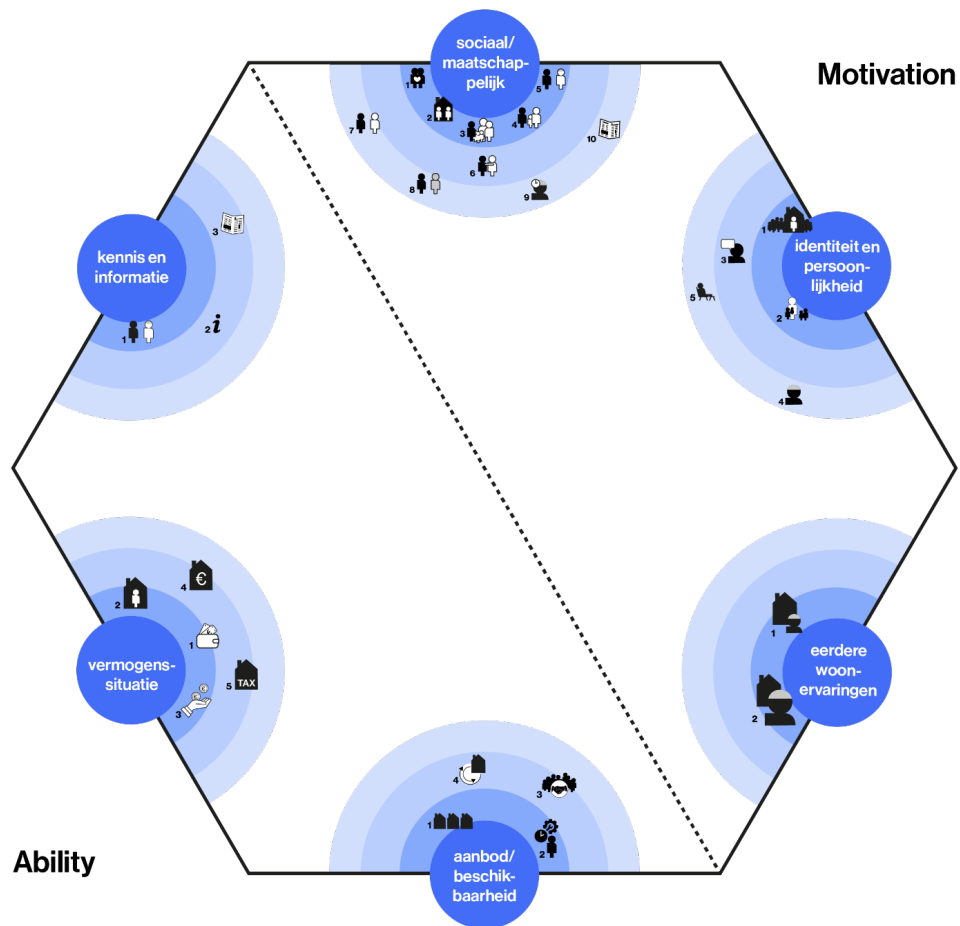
sociaal/ maatschappelijk

1 5 2 3 4 7 6 10 8 9

Motivation

kennis en informatie

3 2 1

identiteit en persoonlijkheid

1 3 5 2 4

vermogenssituatie

2 4 1 5 TAX 3

eerdere woonervaringen

1 2

aanbod/ beschikbaarheid

4 3 1 2

Ability